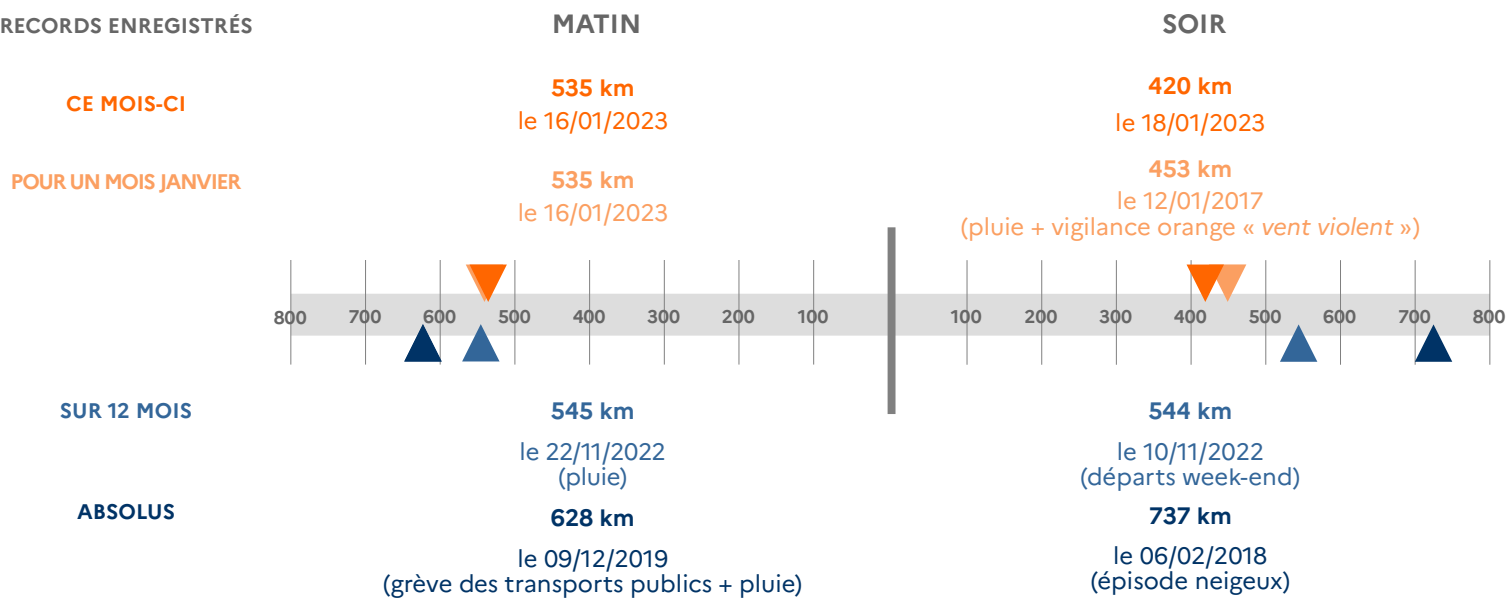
RECORDS ENREGISTRÉS

MATIN

SOIR

CE MOIS-CI

535 km
le 16/01/2023

420 km
le 18/01/2023

POUR UN MOIS JANVIER

535 km
le 16/01/2023

453 km
le 12/01/2017
(pluie + vigilance orange « *vent violent* »)

800 700 600 500 400 300 200 100

100 200 300 400 500 600 700 800

SUR 12 MOIS

545 km
le 22/11/2022
(pluie)

544 km
le 10/11/2022
(départs week-end)

ABSOLUS

628 km
le 09/12/2019
(grève des transports publics + pluie)

737 km
le 06/02/2018
(épisode neigeux)